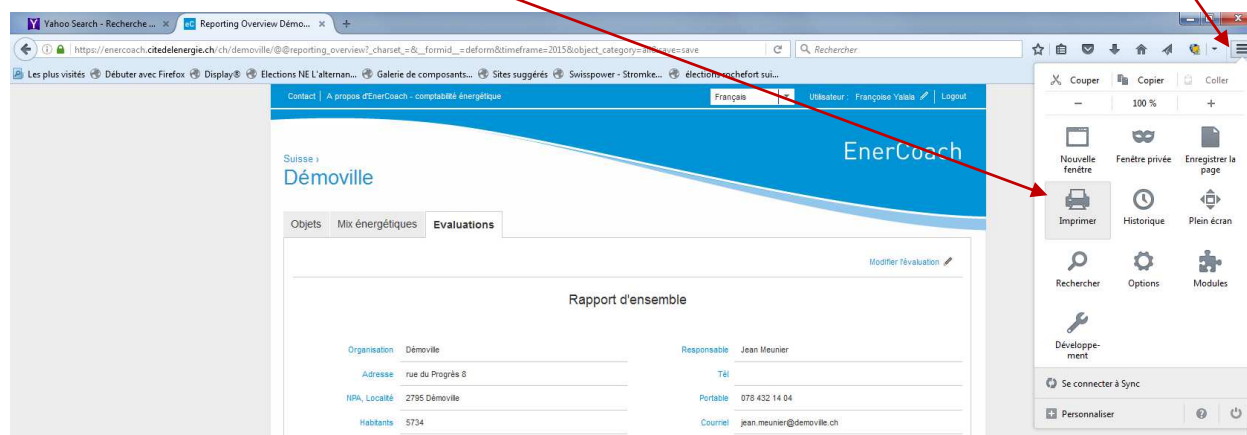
Yahoo Search - Recherche ... × Reporting Overview Démo... × +

https://enercoach.citedelenergie.ch/ch/demoville/@@reporting_overview?_charset_=&__formid__=deform&timeframe=2015&object_category=all&save=save

Rechercher

Les plus visités Débuter avec Firefox Display® Elections NE L'alternan... Galerie de composants... Sites suggérés Swisspower - Stromke... élections rochefort sui...

Contact | A propos d'EnerCoach - comptabilité énergétique

Français

Utilisateur : Françoise Yalala Logout

Suisse ›

Démoville

EnerCoach

Objets Mix énergétiques Evaluations

Modifier l'évaluation

Rapport d'ensemble

| | | | |
|---|---|---|---|
| Organisation | Démoville | Responsable | Jean Meunier |
| Adresse | rue du Progrès 8 | Tél | |
| NPA, Localité | 2795 Démoville | Portable | 078 432 14 04 |
| Habitants | 5734 | Courriel | jean.meunier@demoville.ch |

Couper Copier Coller

− 100 % +

Nouvelle fenêtre

Fenêtre privée

Enregistrer la page

Imprimer

Historique

Plein écran

Rechercher

Options

Modules

Développement

Se connecter à Sync

Personnaliser